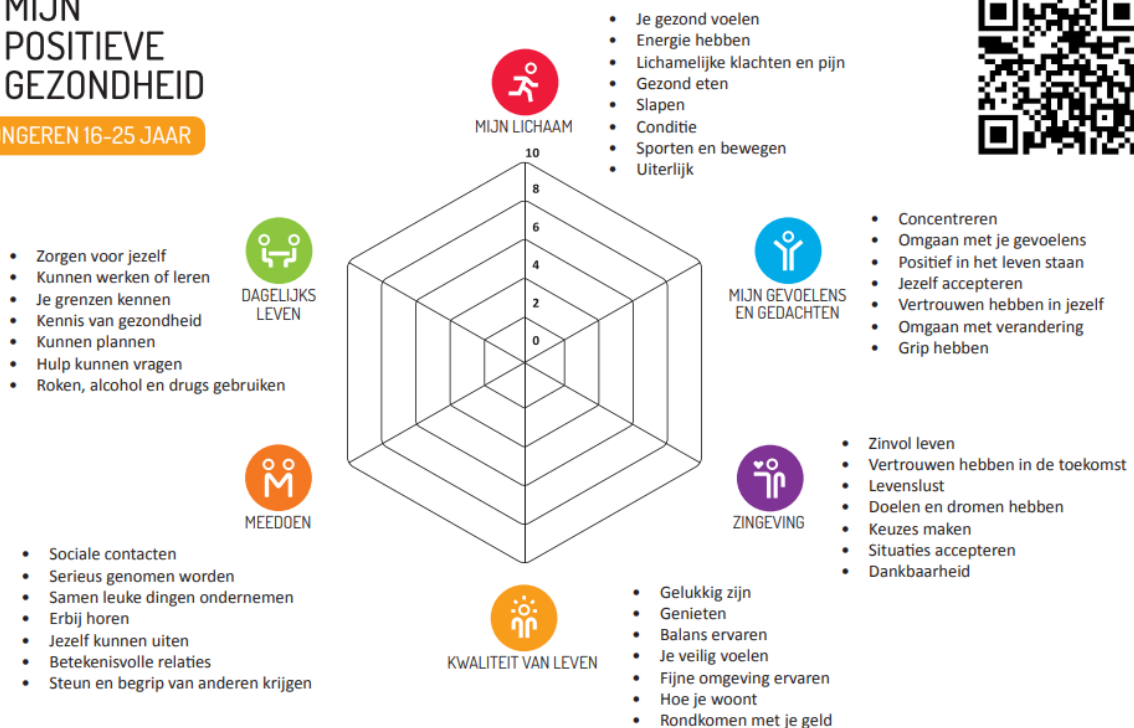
MIJN POSITIEVE GEZONDHEID

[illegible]NGEREN 16-25 JAAR

MIJN LICHAAM

- Je gezond voelen
- Energie hebben
- Lichamelijke klachten en pijn
- Gezond eten
- Slapen
- Conditie
- Sporten en bewegen
- Uiterlijk

10
8
6
4
2
0

MIJN GEVOELENS EN GEDACHTEN

- Concentreren
- Omgaan met je gevoelens
- Positief in het leven staan
- Jezelf accepteren
- Vertrouwen hebben in jezelf
- Omgaan met verandering
- Grip hebben

DAGELIJKS LEVEN

- Zorgen voor jezelf
- Kunnen werken of leren
- Je grenzen kennen
- Kennis van gezondheid
- Kunnen plannen
- Hulp kunnen vragen
- Roken, alcohol en drugs gebruiken

ZINGEVING

- Zinvol leven
- Vertrouwen hebben in de toekomst
- Levenslust
- Doelen en dromen hebben
- Keuzes maken
- Situaties accepteren
- Dankbaarheid

MEEDOEN

- Sociale contacten
- Serieus genomen worden
- Samen leuke dingen ondernemen
- Erbij horen
- Jezelf kunnen uiten
- Betekenisvolle relaties
- Steun en begrip van anderen krijgen

KWALITEIT VAN LEVEN

- Gelukkig zijn
- Genieten
- Balans ervaren
- Je veilig voelen
- Fijne omgeving ervaren
- Hoe je woont
- Rondkomen met je geld